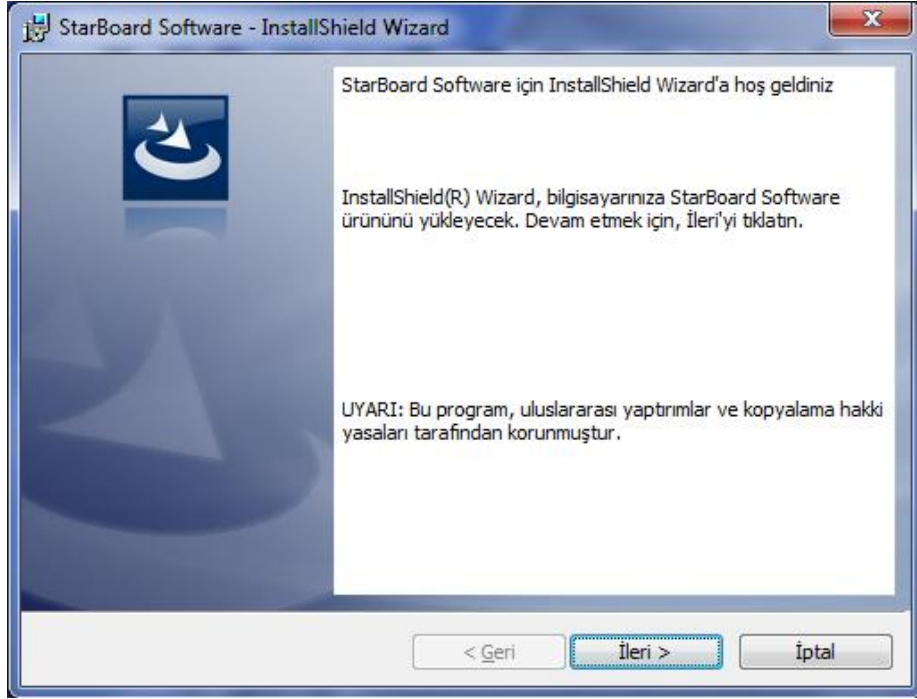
StarBoard Software - InstallShield Wizard

StarBoard Software için InstallShield Wizard'a hoş geldiniz

InstallShield(R) Wizard, bilgisayarınıza StarBoard Software ürününü yükleyecek. Devam etmek için, İleri'yi tıklatın.

UYARI: Bu program, uluslararası yaptırımlar ve kopyalama hakki yasaları tarafından korunmuştur.

< Geri

İleri >

İptal